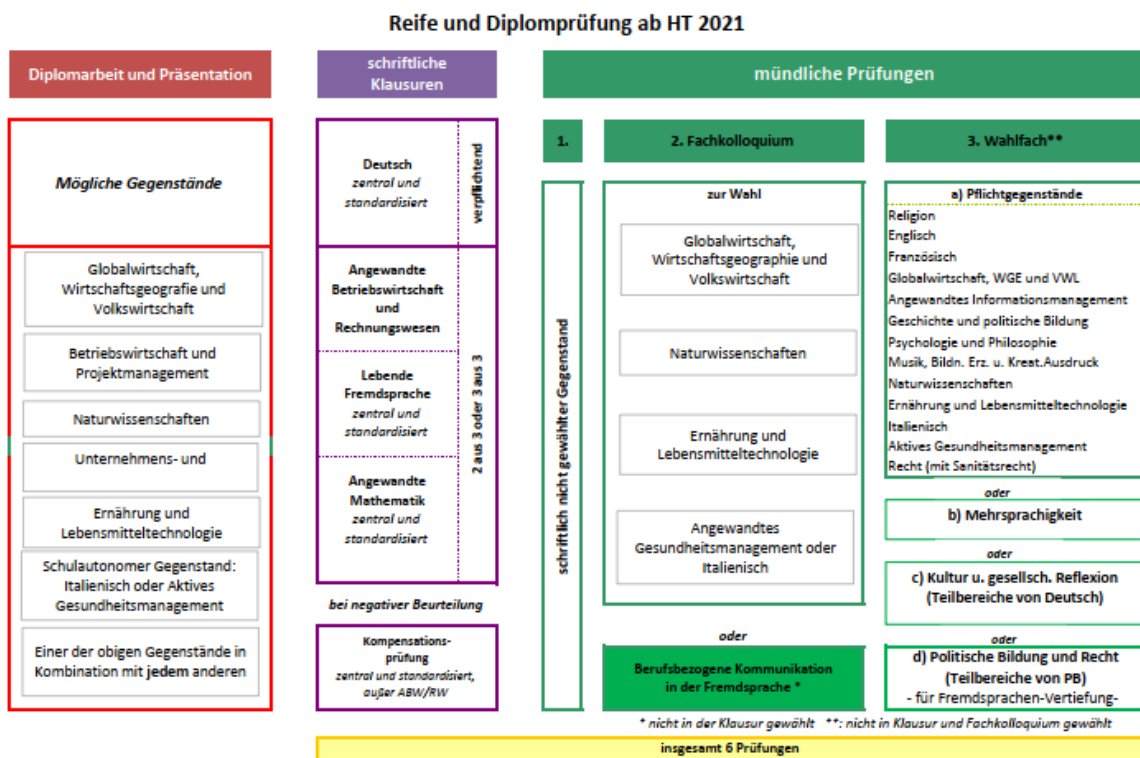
Reife und Diplomprüfung ab HT 2021

Diplomarbeit und Präsentation

*Mögliche Gegenstände*

Globalwirtschaft, Wirtschaftsgeografie und Volkswirtschaft

Betriebswirtschaft und Projektmanagement

Naturwissenschaften

Unternehmens- und

Ernährung und Lebensmitteltechnologie

Schulautonomer Gegenstand: Italienisch oder Aktives Gesundheitsmanagement

Einer der obigen Gegenstände in Kombination mit **jedem** anderen

schriftliche Klausuren

Deutsch
*zentral und standardisiert*

verpflichtend

Angewandte Betriebswirtschaft und Rechnungswesen

Lebende Fremdsprache
*zentral und standardisiert*

Angewandte Mathematik
*zentral und standardisiert*

2 aus 3 oder 3 aus 3

*bei negativer Beurteilung*

Kompensationsprüfung
*zentral und standardisiert, außer ABW/RW*

mündliche Prüfungen

1.

schriftlich nicht gewählter Gegenstand

2. Fachkolloquium

zur Wahl

Globalwirtschaft, Wirtschaftsgeographie und Volkswirtschaft

Naturwissenschaften

Ernährung und Lebensmitteltechnologie

Angewandtes Gesundheitsmanagement oder Italienisch

*oder*

Berufsbezogene Kommunikation in der Fremdsprache *

3. Wahlfach**

a) Pflichtgegenstände

Religion
Englisch
Französisch
Globalwirtschaft, WGE und VWL
Angewandtes Informationsmanagement
Geschichte und politische Bildung
Psychologie und Philosophie
Musik, Bildn. Erz. u. Kreat.Ausdruck
Naturwissenschaften
Ernährung und Lebensmitteltechnologie
Italienisch
Aktives Gesundheitsmanagement
Recht (mit Sanitätsrecht)

*oder*

b) Mehrsprachigkeit

*oder*

c) Kultur u. gesellsch. Reflexion (Teilbereiche von Deutsch)

*oder*

d) Politische Bildung und Recht (Teilbereiche von PB) - für Fremdsprachen-Vertiefung-

* nicht in der Klausur gewählt **: nicht in Klausur und Fachkolloquium gewählt

insgesamt 6 Prüfungen